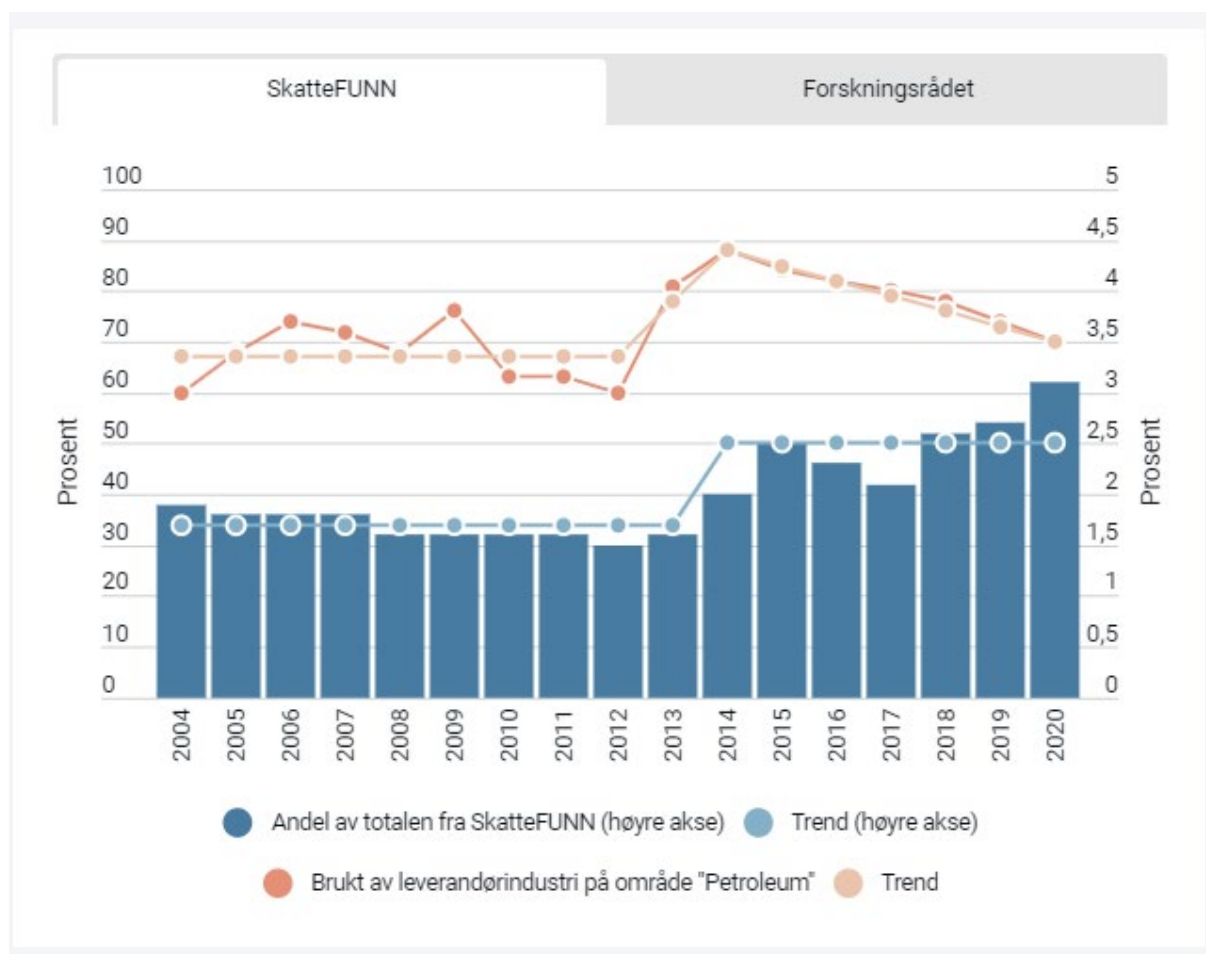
SkatteFUNN

Forskningsrådet

100
90
80
70
60
50
40
30
20
10
0

Prosent

5
4,5
4
3,5
3
2,5
2
1,5
1
0,5
0

Prosent

2004
2005
2006
2007
2008
2009
2010
2011
2012
2013
2014
2015
2016
2017
2018
2019
2020

Andel av totalen fra SkatteFUNN (høyre akse)

Trend (høyre akse)

Brukt av leverandørindustri på område "Petroleum"

Trend